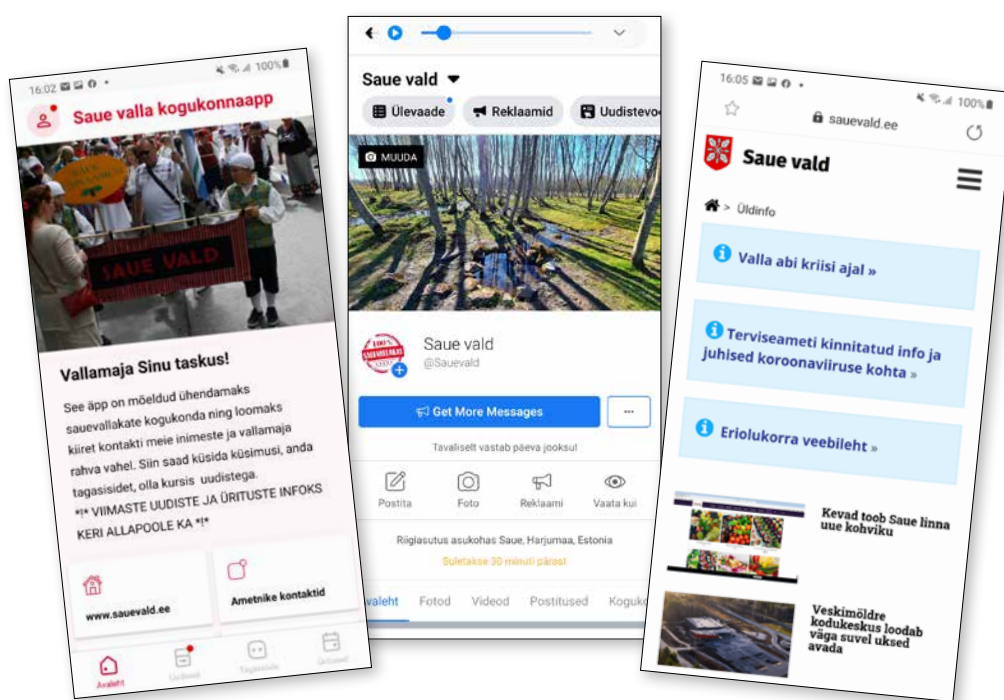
16:02 100%

Saue valla kogukonnaapp

SAUE VALD

Vallamaja Sinu taskus!

See äpp on mõeldud ühendamaks sauevallakate kogukonda ning loomaks kiiret kontakti meie inimeste ja vallamaja rahva vahel. Siin saad küsida küsimusi, anda tagasisidet, olla kursis uudistega.
*!* VIIMASTE UUDISTE JA ÜRITUSTE INFOKS KERI ALLAPOOLE KA *!*

www.sauevald.ee

Ametnike kontaktid

Avaleht Uudised Tagasiside Üritused

Saue vald

Ülevaade Reklaamid Uudistevo

MUUDA

Saue vald
@Sauevald

Get More Messages

...

Tavaliselt vastab päeva jooksul

Postita Foto Reklaami Vaata kui

Riigiasutus asukohas Saue, Harjumaa, Estonia

Suletakse 30 minuti pärast

valeht Fotod Videod Postitused Koguk

16:05 100%

sauevald.ee

Saue vald

> Üldinfo

Valla abi kriisi ajal »

Terviseameti kinnitatud info ja juhised koroonaviiruse kohta »

Eriolukorra veebileht »

Kevad toob Saue linna uue kohviku

Veskimöldre kodukeskus loodab väga suvel uksed avada